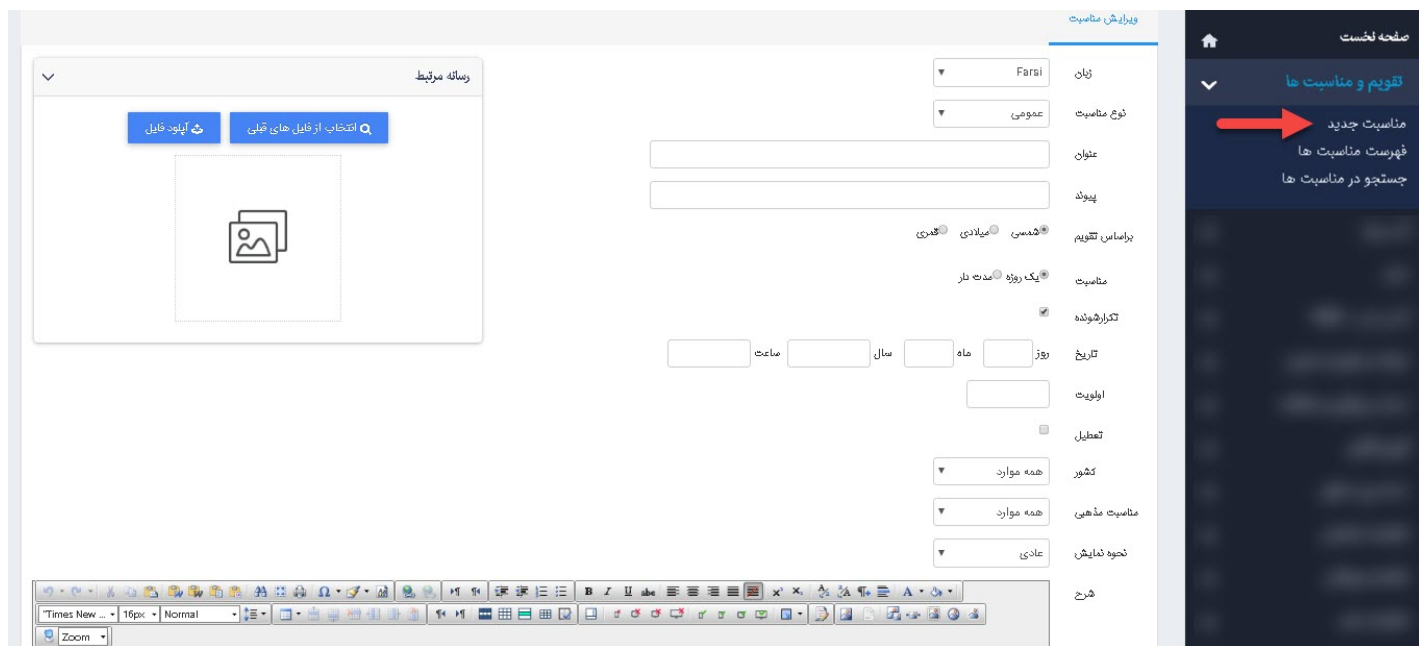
صفحه نخست
تقویم و مناسبت ها
مناسبت جدید
فهرست مناسبت ها
جستجو در مناسبت ها

ویرایش مناسبت

زبان Farsi
نوع مناسبت عمومی
عنوان
پیوند
براساس تقویم شمسی میلادی قمری
مناسبت یک روزه مدت دار
تکرارشونده
تاریخ روز ماه سال ساعت
اولویت
تعطیل
کشور همه موارد
مناسبت مذهبی همه موارد
نحوه نمایش عادی
شرح

رسانه مرتبط
انتخاب از فایل های قبلی
آپلود فایل

"Times New ... 16px Normal
Zoom